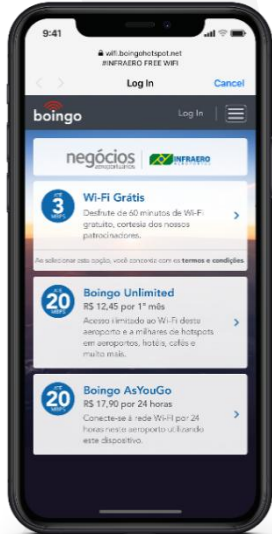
9:41

wifi.boingohotspot.net
#INFRAERO FREE WIFI

Log In

Cancel

boingo

Log In

negócios aeroportuários

INFRAERO

ATÉ 3 MBPS

Wi-Fi Grátis

Desfrute de 60 minutos de Wi-Fi gratuito, cortesia dos nossos patrocinadores.

Ao selecionar esta opção, você concorda com os termos e condições

ATÉ 20 MBPS

Boingo Unlimited

R$ 12,45 por 1° mês

Acesso ilimitado ao Wi-Fi deste aeroporto e a milhares de hotspots em aeroportos, hotéis, cafés e muito mais.

ATÉ 20 MBPS

Boingo AsYouGo

R$ 17,90 por 24 horas

Conecte-se à rede Wi-Fi por 24 horas neste aeroporto utilizando este dispositivo.